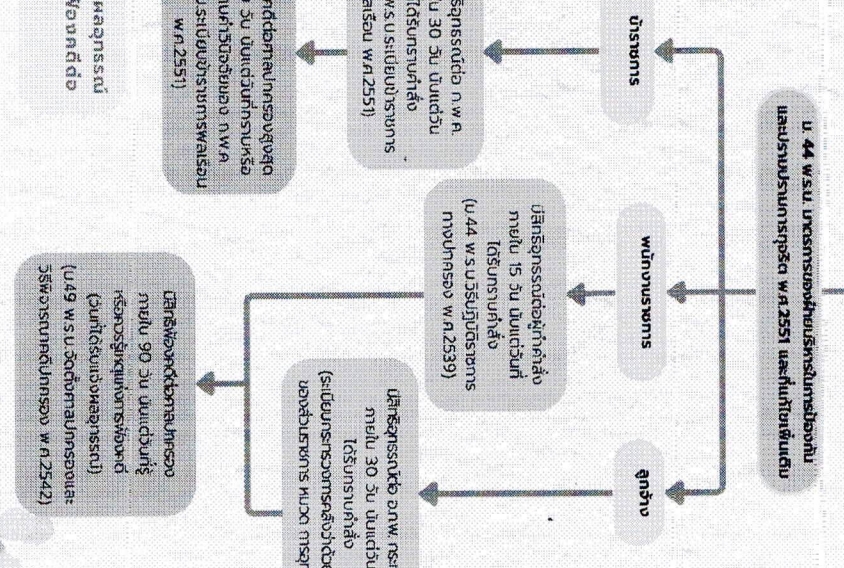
ม. 44 พ.ร.บ. มาตรการของฝ่ายบริหารในการป้องกัน และปราบปรามการทุจริต พ.ศ.2551 และที่แก้ไขเพิ่มเติม

ข้าราชการ

พนักงานราชการ

ลูกจ้าง

มีสิทธิอุทธรณ์ต่อ ก.พ.ค. ภายใน 30 วัน นับแต่วันได้รับทราบคำสั่ง (พ.ร.บ.ระเบียบข้าราชการพลเรือน พ.ศ.2551)

มีสิทธิอุทธรณ์ต่อผู้ทำคำสั่ง ภายใน 15 วัน นับแต่วันที่ได้รับทราบคำสั่ง (ม.44 พ.ร.บ.วิธีปฏิบัติราชการทางปกครอง พ.ศ.2539)

มีสิทธิอุทธรณ์ต่อ อ.ก.พ. กระทรวง ภายใน 30 วัน นับแต่วันได้รับทราบคำสั่ง (ระเบียบกระทรวงการคลังว่าด้วยลูกจ้างของส่วนราชการ หมวด การอุ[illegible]

ฟ้องคดีต่อศาลปกครองสูงสุด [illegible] 30 วัน นับแต่วันทราบหรือ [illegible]ผลคำวินิจฉัยของ ก.พ.ค. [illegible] ระเบียบข้าราชการพลเรือน พ.ศ.2551)

มีสิทธิฟ้องคดีต่อศาลปกครอง ภายใน 90 วัน นับแต่วันที่รู้หรือควรรู้เหตุแห่งการฟ้องคดี (วันที่ได้รับแจ้งผลอุทธรณ์) (ม.49 พ.ร.บ.จัดตั้งศาลปกครองและวิธีพิจารณาคดีปกครอง พ.ศ.2542)

ผลอุทธรณ์ ฟ้องคดีต่อ